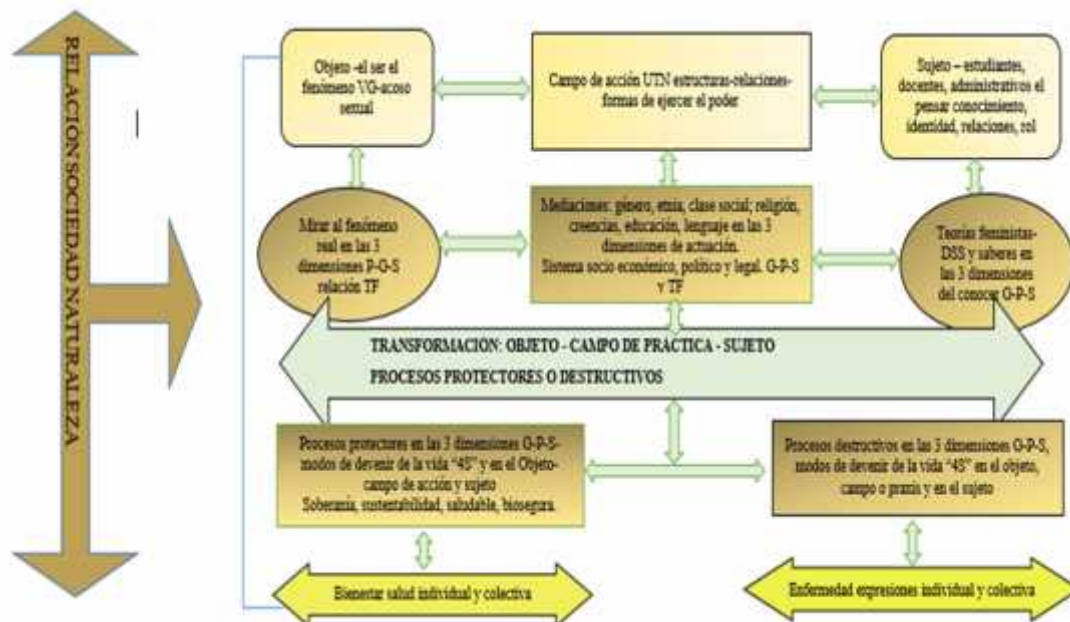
RELACIÓN SOCIEDAD NATURALEZA

Objeto -el ser el fenómeno VG-acoso sexual

Campo de acción UTN estructuras-relaciones-formas de ejercer el poder

Sujeto – estudiantes, docentes, administrativos el pensar conocimiento, identidad, relaciones, rol

Mirar al fenómeno real en las 3 dimensiones P-G-S relación TF

Mediaciones: género, etnia, clase social; religión, creencias, educación, lenguaje en las 3 dimensiones de actuación.
Sistema socio económico, político y legal. G-P-S y TF

Teorías feministas-DSS y saberes en las 3 dimensiones del conocer G-P-S

TRANSFORMACION: OBJETO - CAMPO DE PRACTICA - SUJETO
PROCESOS PROTECTORES O DESTRUCTIVOS

Procesos protectores en las 3 dimensiones G-P-S-modos de devenir de la vida "4S" y en el Objeto-campo de acción y sujeto
Soberanía, sustentabilidad, saludable, biosegura.

Procesos destructivos en las 3 dimensiones G-P-S, modos de devenir de la vida "4S" en el objeto, campo o praxis y en el sujeto

Bienestar salud individual y colectiva

Enfermedad expresiones individual y colectiva